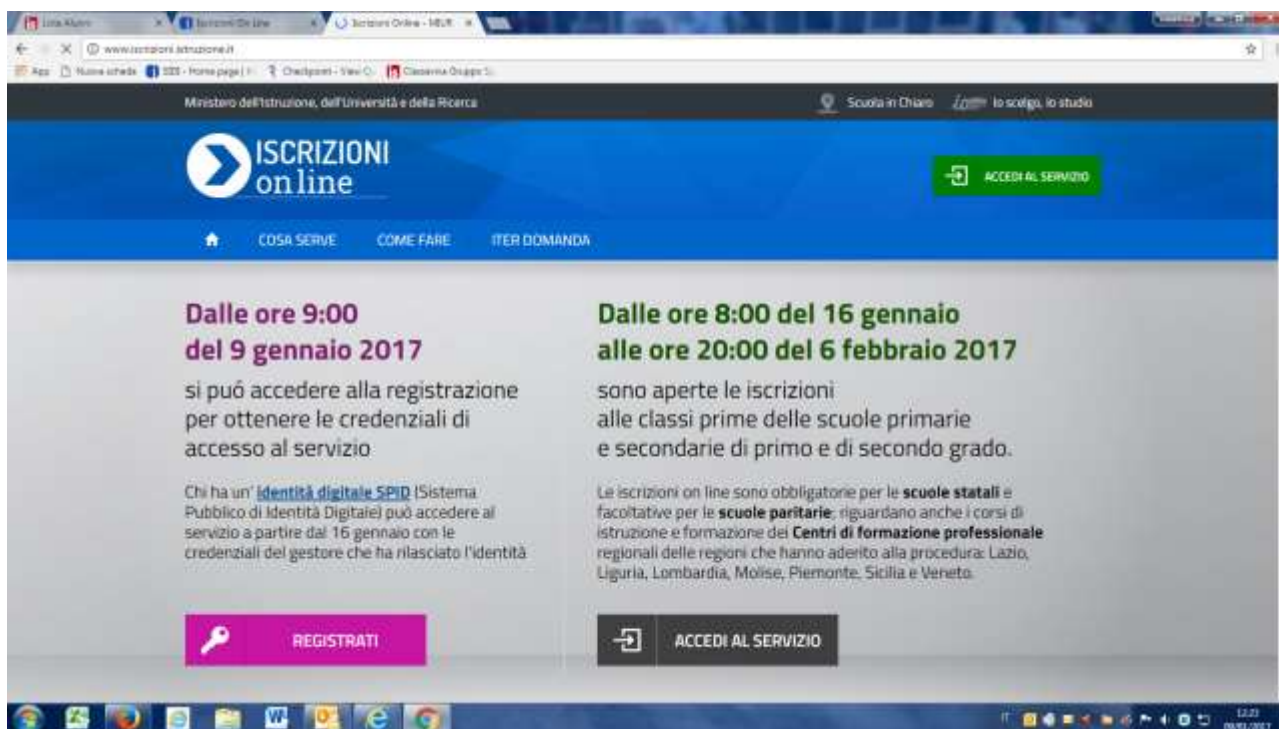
Lista Alunni | Iscrizioni On Line | Iscrizioni Online - MIUR

www.iscrizioni.istruzione.it

App | Nuova scheda | SIDI - Home page | Checkpoint - View | Classeviva Gruppo

Ministero dell'Istruzione, dell'Università e della Ricerca

Scuola in Chiaro | Io scelgo, io studio

ISCRIZIONI online

ACCEDI AL SERVIZIO

COSA SERVE | COME FARE | ITER DOMANDA

Dalle ore 9:00 del 9 gennaio 2017

si può accedere alla registrazione per ottenere le credenziali di accesso al servizio

Chi ha un' Identità digitale SPID (Sistema Pubblico di Identità Digitale) può accedere al servizio a partire dal 16 gennaio con le credenziali del gestore che ha rilasciato l'identità

REGISTRATI

Dalle ore 8:00 del 16 gennaio alle ore 20:00 del 6 febbraio 2017

sono aperte le iscrizioni alle classi prime delle scuole primarie e secondarie di primo e di secondo grado.

Le iscrizioni on line sono obbligatorie per le scuole statali e facoltative per le scuole paritarie; riguardano anche i corsi di istruzione e formazione dei Centri di formazione professionale regionali delle regioni che hanno aderito alla procedura: Lazio, Liguria, Lombardia, Molise, Piemonte, Sicilia e Veneto.

ACCEDI AL SERVIZIO

12:23
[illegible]